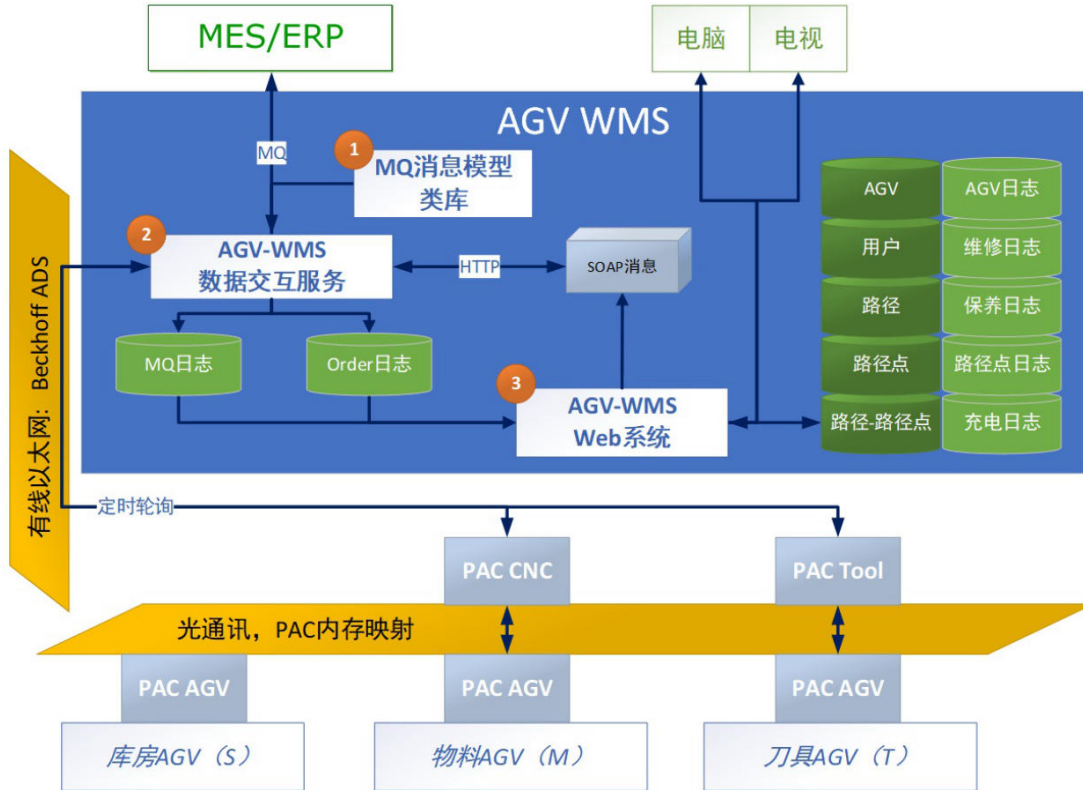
MES/ERP

电脑 电视

AGV WMS

MQ

1 MQ消息模型类库

2 AGV-WMS 数据交互服务

HTTP

SOAP消息

MQ日志

Order日志

3 AGV-WMS Web系统

| AGV | AGV日志 |
|---|---|
| 用户 | 维修日志 |
| 路径 | 保养日志 |
| 路径点 | 路径点日志 |
| 路径-路径点 | 充电日志 |

有线以太网：Beckhoff ADS

定时轮询

PAC CNC

PAC Tool

光通讯，PAC内存映射

PAC AGV

PAC AGV

PAC AGV

库房AGV（S）

物料AGV（M）

刀具AGV（T）